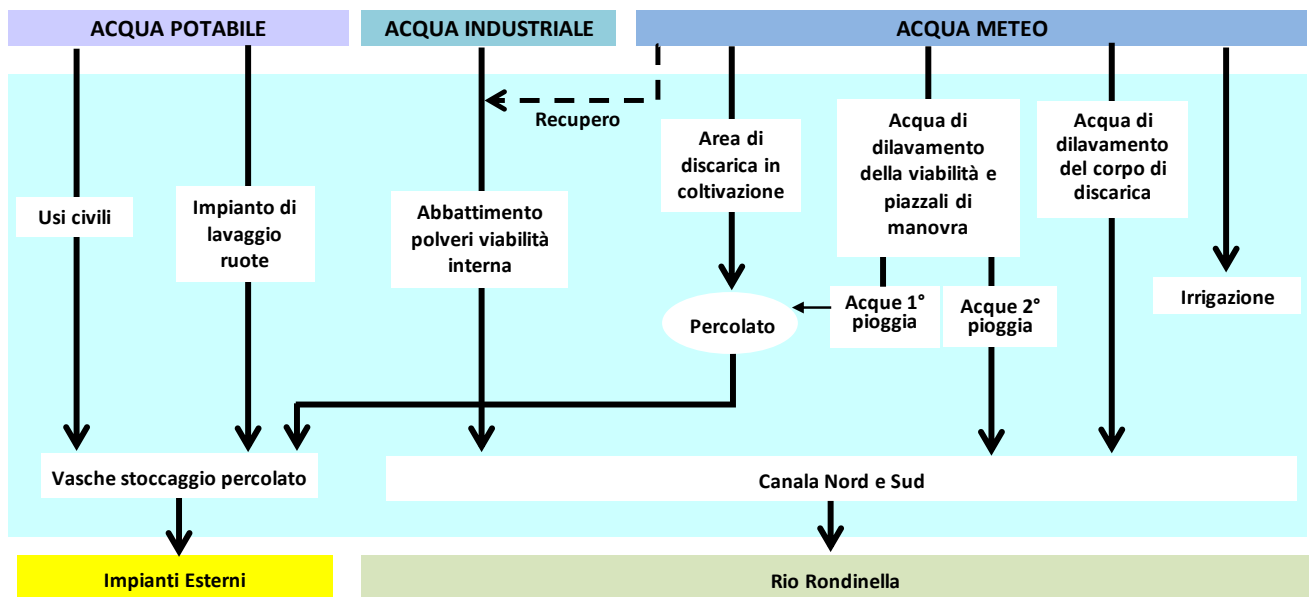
ACQUA POTABILE

ACQUA INDUSTRIALE

ACQUA METEO

Recupero

Usi civili

Impianto di lavaggio ruote

Abbattimento polveri viabilità interna

Area di discarica in coltivazione

Acqua di dilavamento della viabilità e piazzali di manovra

Acqua di dilavamento del corpo di discarica

Irrigazione

Percolato

Acque 1° pioggia

Acque 2° pioggia

Vasche stoccaggio percolato

Canala Nord e Sud

Impianti Esterni

Rio Rondinella